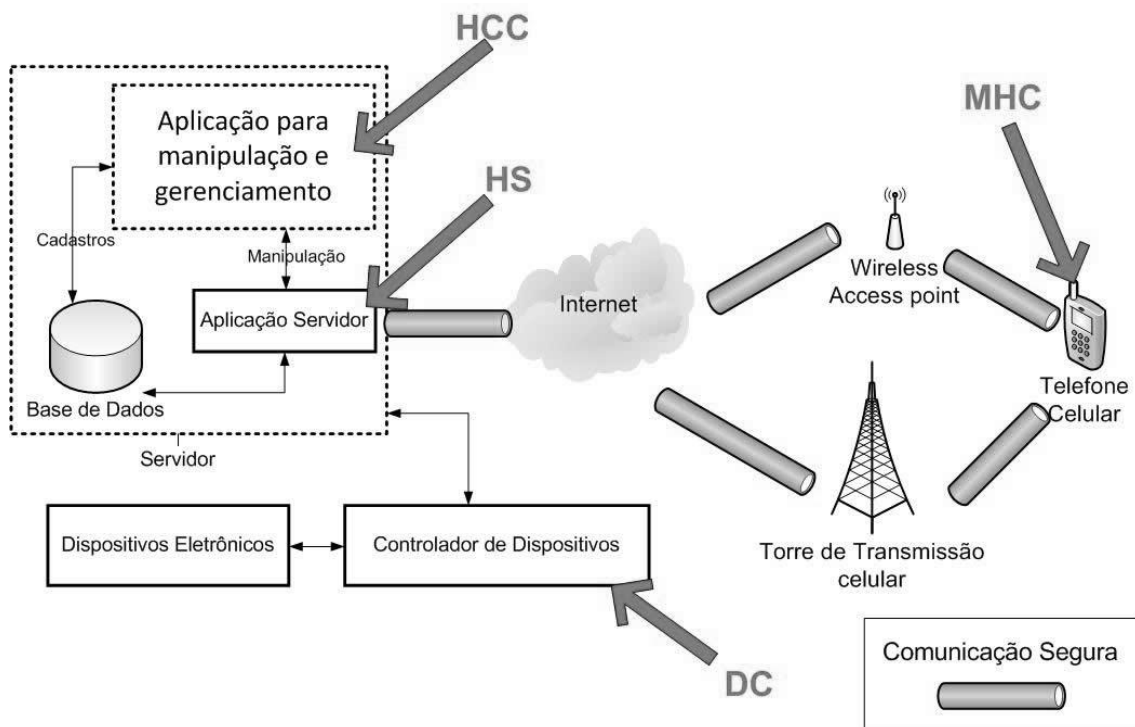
HCC

Aplicação para manipulação e gerenciamento

MHC

HS

Cadastros

Manipulação

Wireless Access point

Internet

Aplicação Servidor

Telefone Celular

Base de Dados

Servidor

Dispositivos Eletrônicos

Controlador de Dispositivos

Torre de Transmissão celular

DC

Comunicação Segura